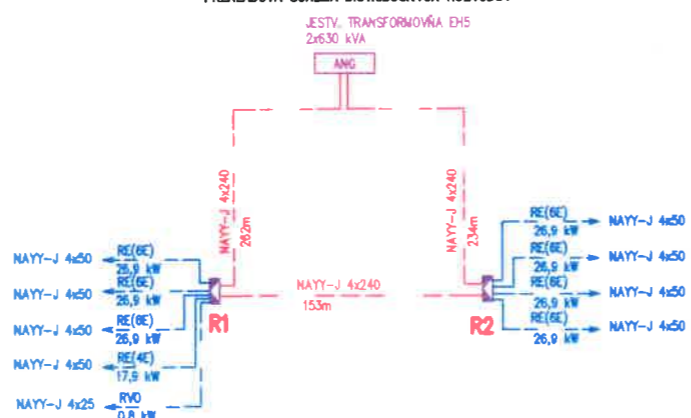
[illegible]

JESTV. TRANSFORMOVŇA EH5
2x630 kVA

ANG

NAYY-J 4x240
262m

NAYY-J 4x240
234m

NAYY-J 4x240
153m

R1

R2

NAYY-J 4x50
RE(6E)
26,9 kW

NAYY-J 4x50
RE(6E)
26,9 kW

NAYY-J 4x50
RE(6E)
26,9 kW

NAYY-J 4x50
RE(4E)
17,9 kW

NAYY-J 4x25
RVO
0,8 kW

RE(6E)
26,9 kW
NAYY-J 4x50

RE(6E)
26,9 kW
NAYY-J 4x50

RE(6E)
26,9 kW
NAYY-J 4x50

RE(6E)
26,9 kW
NAYY-J 4x50